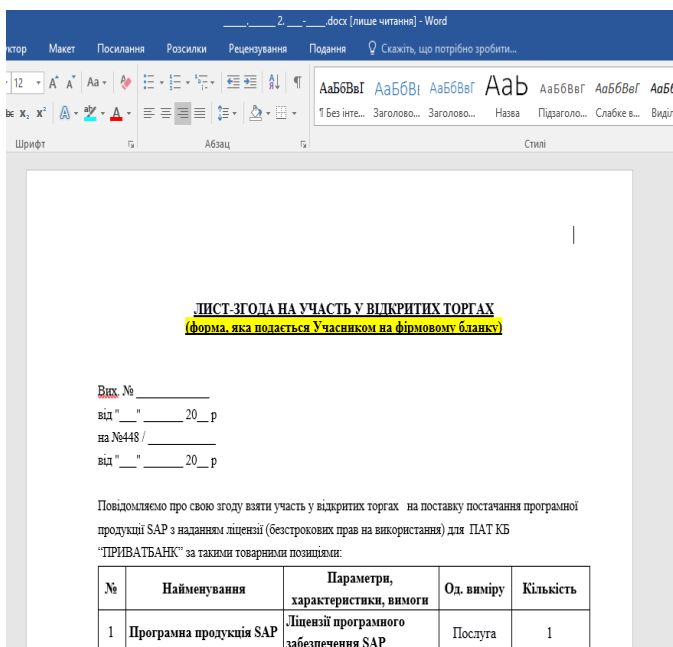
_____,_____ 2. ___-____.docx [лише читання] - Word

уктор Макет Посилання Розсилки Рецензування Подання Скажіть, що потрібно зробити...

12 A A Aa ¶

x, x²

Шрифт Абзац Стилі

АаБбВвГ АаБбВі АаБбВвГ АаБ АаБбВвГ АаБбВвГ АаБбІ

¶ Без інте... Заголово... Заголово... Назва Підзаголо... Слабке в... Виділ

ЛИСТ-ЗГОДА НА УЧАСТЬ У ВІДКРИТИХ ТОРГАХ
(форма, яка подається Учасником на фірмовому бланку)

Вих. № ___________
від "___" _______ 20__ р
на №448 / ___________
від "___" _______ 20__ р

Повідомляємо про свою згоду взяти участь у відкритих торгах на поставку постачання програмної продукції SAP з наданням ліцензії (безстрокових прав на використання) для ПАТ КБ "ПРИВАТБАНК" за такими товарними позиціями:

| № | Найменування | Параметри, характеристики, вимоги | Од. виміру | Кількість |
|---|---|---|---|---|
| 1 | Програмна продукція SAP | Ліцензії програмного забезпечення SAP | Послуга | 1 |